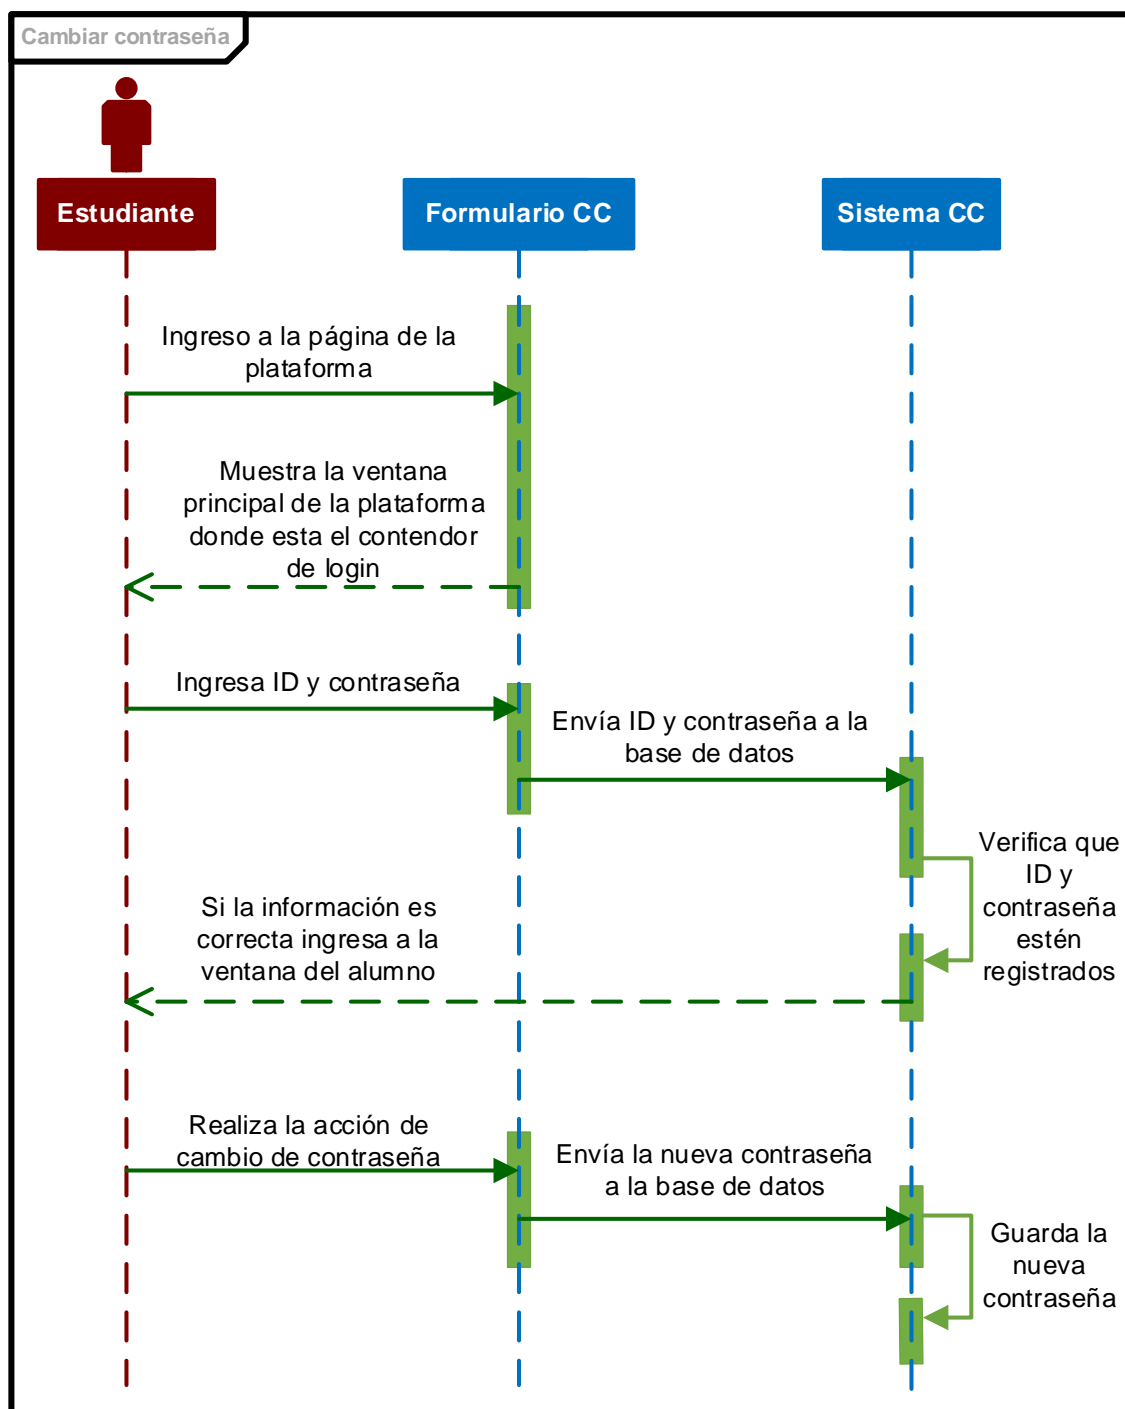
Cambiar contraseña

Estudiante

Formulario CC

Sistema CC

Ingreso a la página de la plataforma

Muestra la ventana principal de la plataforma donde esta el contendor de login

Ingresa ID y contraseña

Envía ID y contraseña a la base de datos

Verifica que ID y contraseña estén registrados

Si la información es correcta ingresa a la ventana del alumno

Realiza la acción de cambio de contraseña

Envía la nueva contraseña a la base de datos

Guarda la nueva contraseña